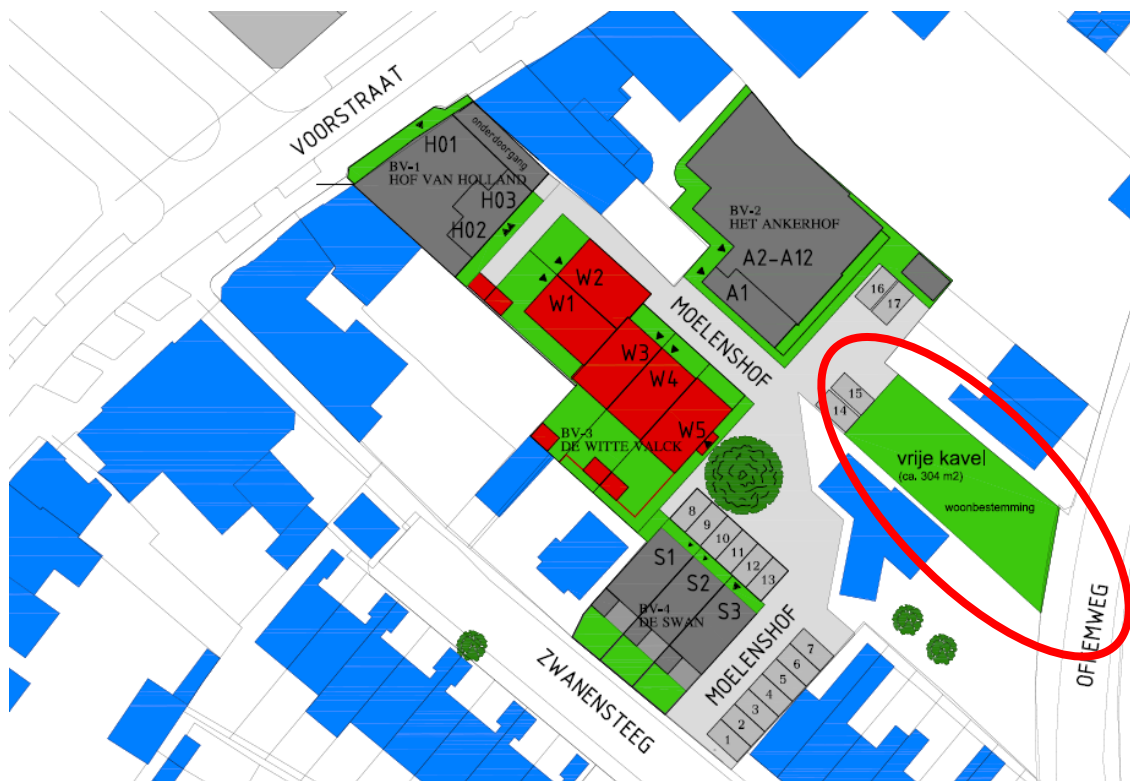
VOORSTRAAT

H01
onderdoorgang
BV-1
HOF VAN HOLLAND
H03
H02

BV-2
HET ANKERHOF
A2-A12
A1
16
17

W2
W1
W3
W4
W5
BV-3
DE WITTE VALCK

MOELENSHOF

15
14
vrije kavel
(ca. 304 m2)
woonbestemming

8
9
10
11
12
13
S1
S2
S3
BV-4
DE SWAN

MOELENSHOF
7
6
5
4
3
2
1

ZWANENSTEEG

OF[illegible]EMWEG